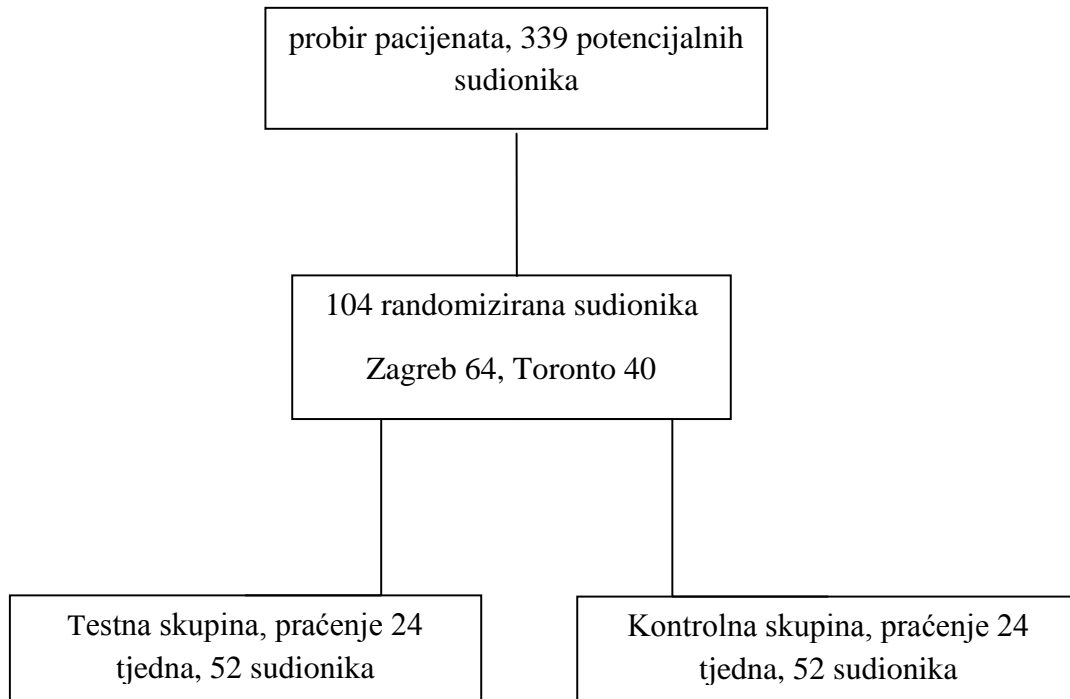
probir pacijenata, 339 potencijalnih sudionika

104 randomizirana sudionika

Zagreb 64, Toronto 40

Testna skupina, praćenje 24 tjedna, 52 sudionika

Kontrolna skupina, praćenje 24 tjedna, 52 sudionika